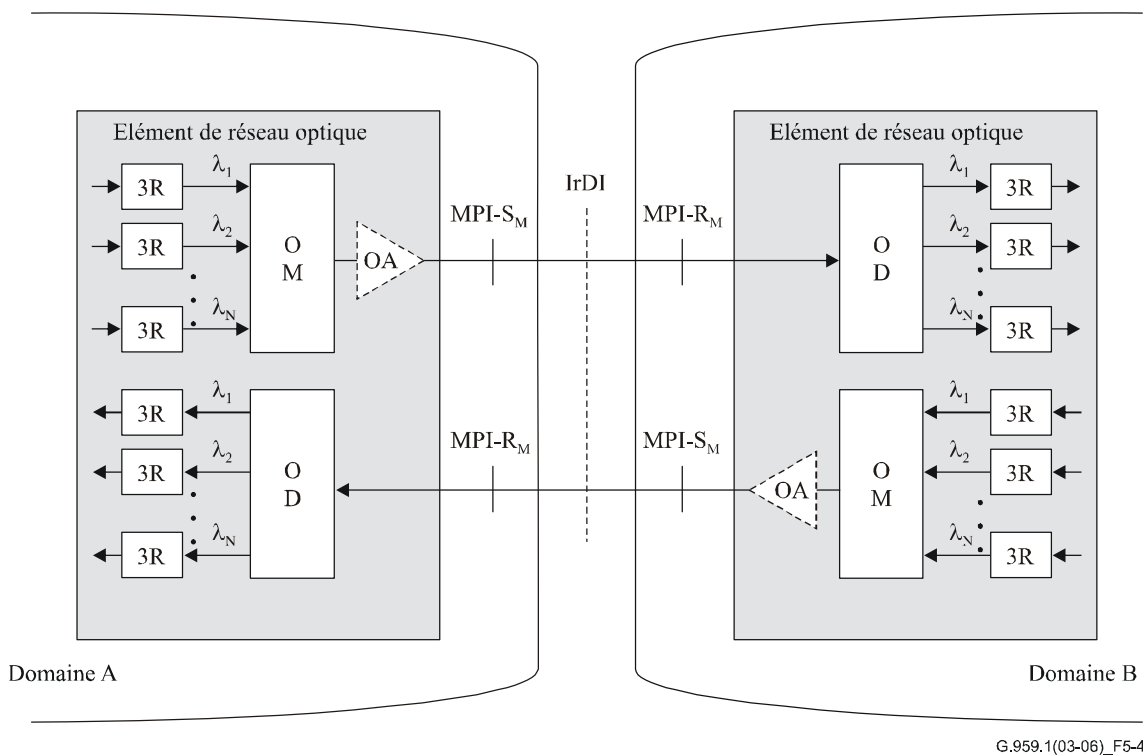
Elément de réseau optique

3R $\lambda_1$
3R $\lambda_2$
3R $\lambda_N$
O M
OA

3R $\lambda_1$
3R $\lambda_2$
3R $\lambda_N$
O D

MPI-$S_M$
IrDI
MPI-$R_M$

MPI-$R_M$
MPI-$S_M$

Elément de réseau optique

O D
$\lambda_1$ 3R
$\lambda_2$ 3R
$\lambda_N$ 3R

OA
O M
$\lambda_1$ 3R
$\lambda_2$ 3R
$\lambda_N$ 3R

Domaine A
Domaine B

G.959.1(03-06)_F5-4